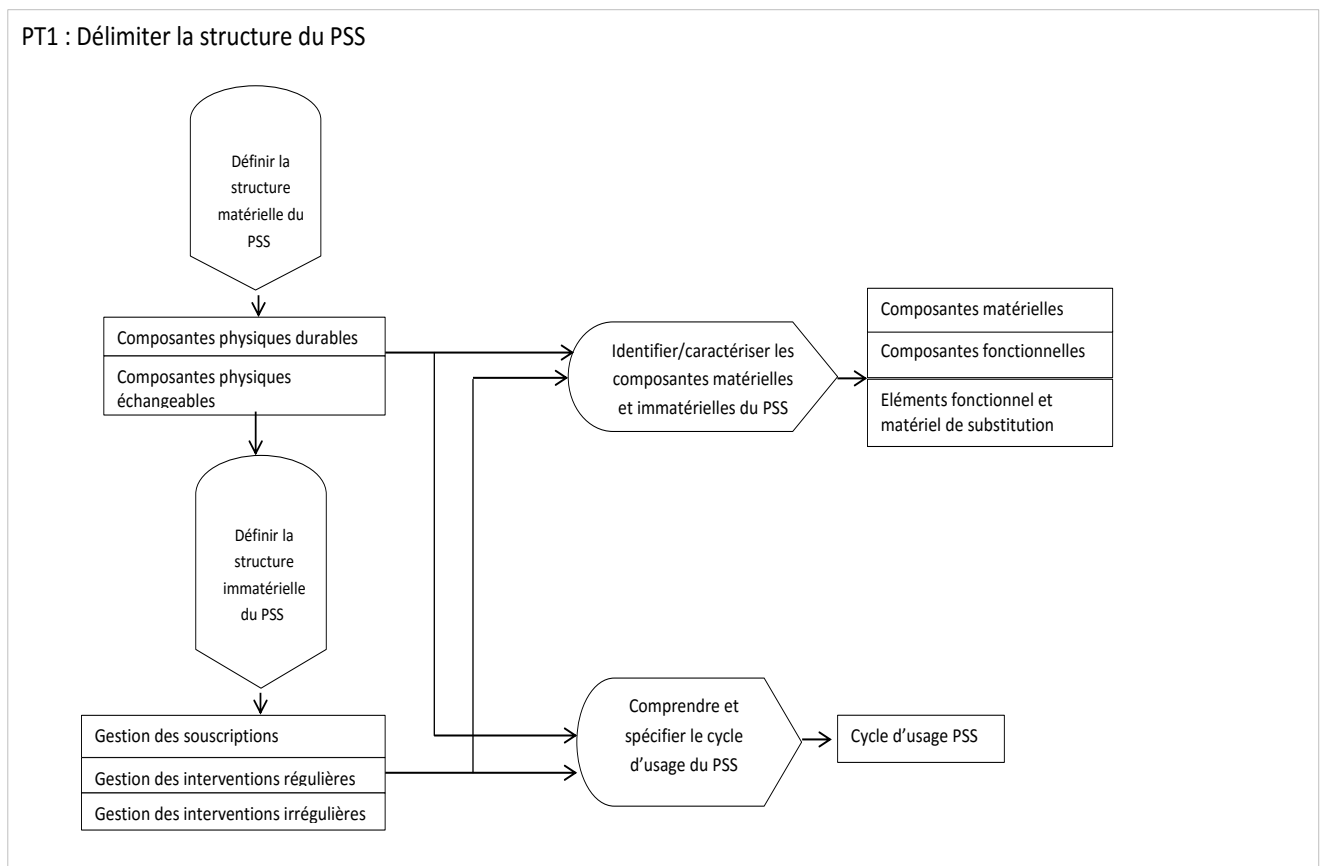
PT1 : Délimiter la structure du PSS

Définir la structure matérielle du PSS

Composantes physiques durables

Composantes physiques échangeables

Identifier/caractériser les composantes matérielles et immatérielles du PSS

Composantes matérielles

Composantes fonctionnelles

Eléments fonctionnel et matériel de substitution

Définir la structure immatérielle du PSS

Gestion des souscriptions

Gestion des interventions régulières

Gestion des interventions irrégulières

Comprendre et spécifier le cycle d'usage du PSS

Cycle d'usage PSS